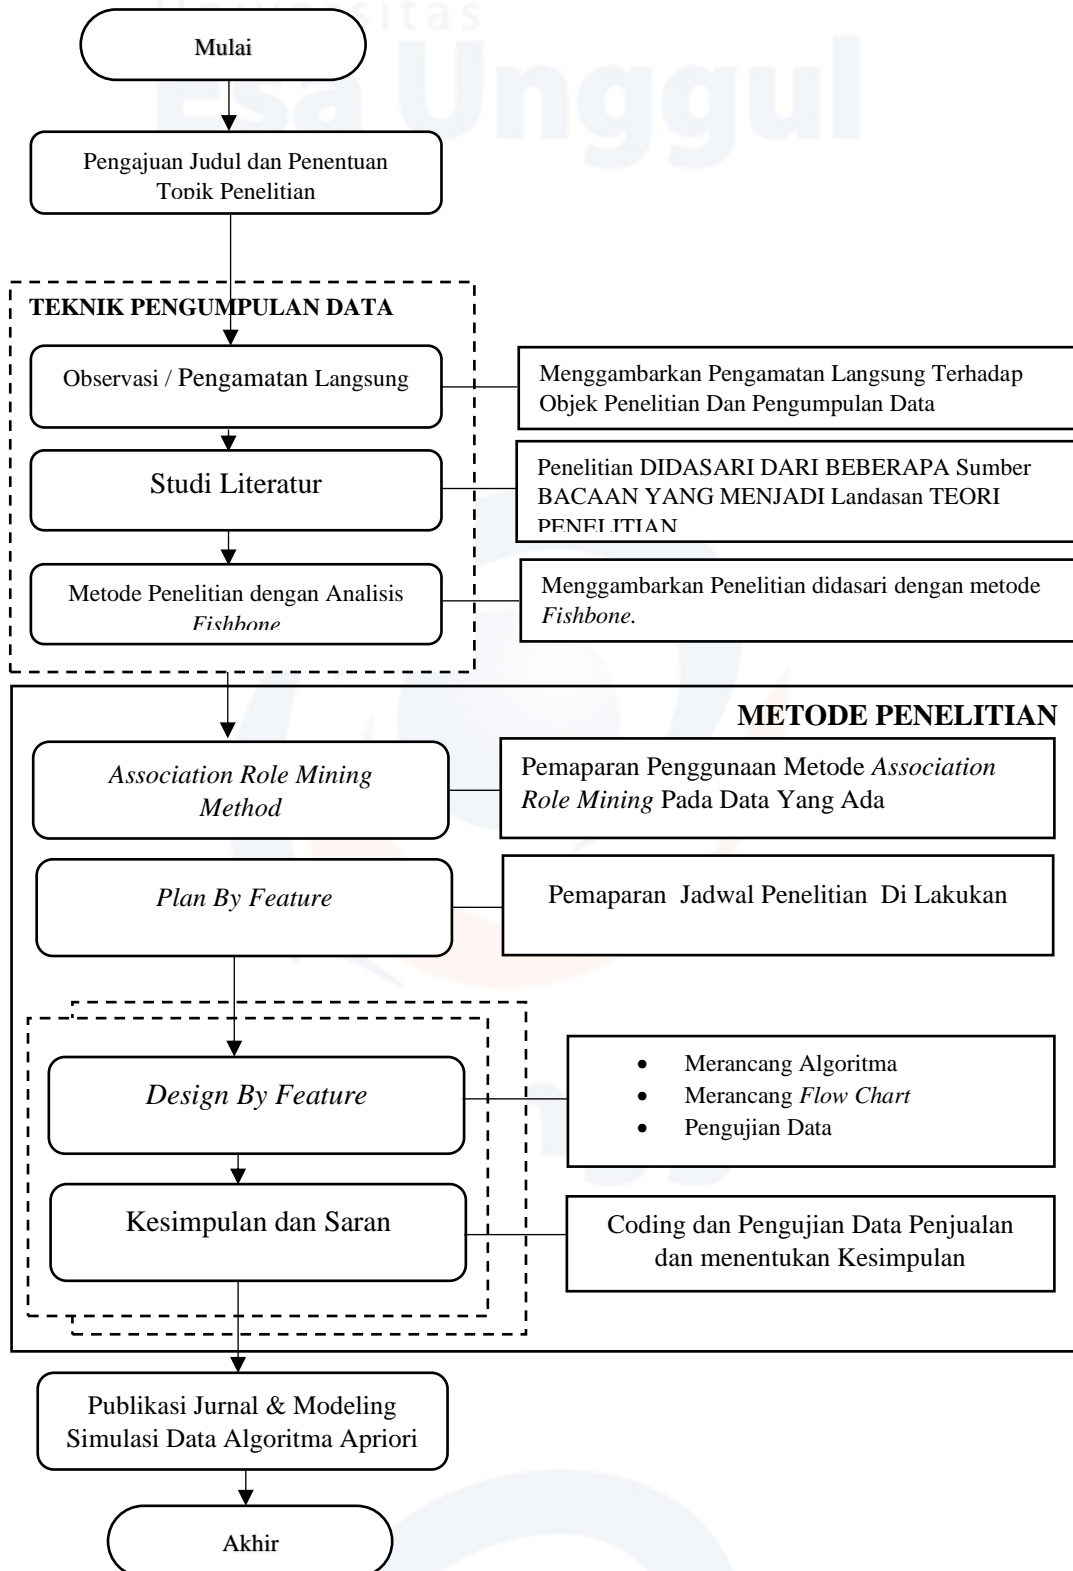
Universitas Esa Unggul

Mulai

Pengajuan Judul dan Penentuan Topik Penelitian

TEKNIK PENGUMPULAN DATA

Observasi / Pengamatan Langsung

Menggambarkan Pengamatan Langsung Terhadap Objek Penelitian Dan Pengumpulan Data

Studi Literatur

Penelitian DIDASARI DARI BEBERAPA Sumber BACAAN YANG MENJADI Landasan TEORI PENELITIAN

Metode Penelitian dengan Analisis *Fishbone*

Menggambarkan Penelitian didasari dengan metode *Fishbone.*

METODE PENELITIAN

*Association Role Mining Method*

Pemaparan Penggunaan Metode *Association Role Mining* Pada Data Yang Ada

*Plan By Feature*

Pemaparan Jadwal Penelitian Di Lakukan

*Design By Feature*

- Merancang Algoritma
- Merancang *Flow Chart*
- Pengujian Data

Kesimpulan dan Saran

Coding dan Pengujian Data Penjualan dan menentukan Kesimpulan

Publikasi Jurnal & Modeling Simulasi Data Algoritma Apriori

Akhir